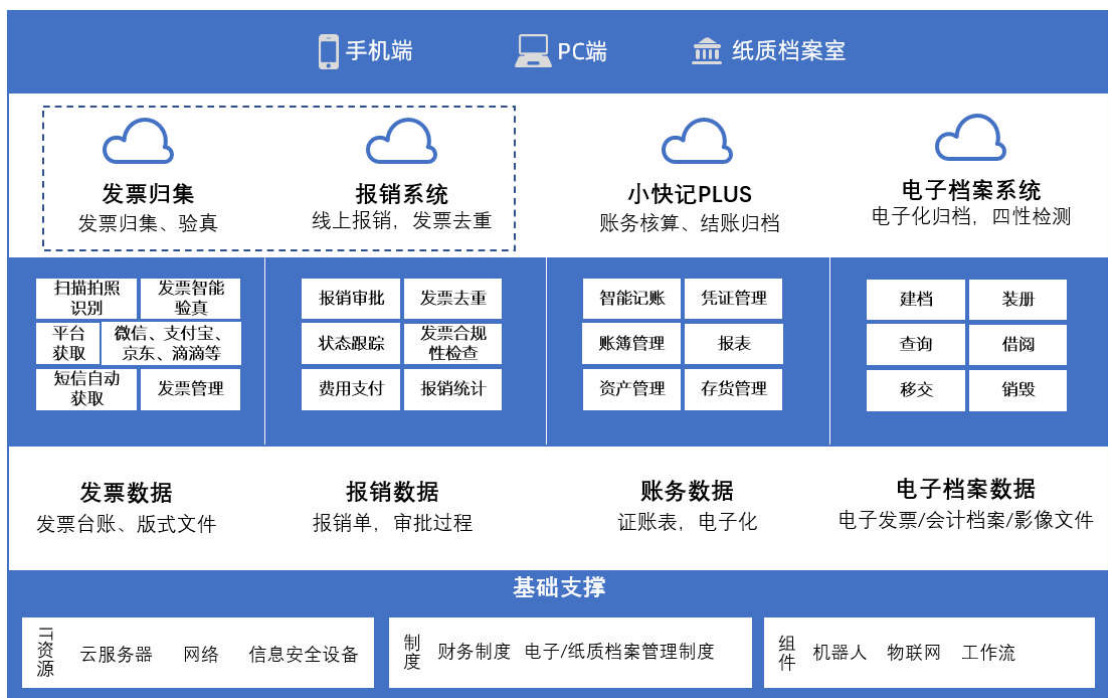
手机端 PC端 纸质档案室

发票归集
发票归集、验真

报销系统
线上报销，发票去重

小快记PLUS
账务核算、结账归档

电子档案系统
电子化归档，四性检测

扫描拍照识别
发票智能验真
平台获取
微信、支付宝、京东、滴滴等
短信自动获取
发票管理

报销审批
发票去重
状态跟踪
发票合规性检查
费用支付
报销统计

智能记账
凭证管理
账簿管理
报表
资产管理
存货管理

建档
装册
查询
借阅
移交
销毁

发票数据
发票台账、版式文件

报销数据
报销单，审批过程

账务数据
证账表，电子化

电子档案数据
电子发票/会计档案/影像文件

基础支撑

IT资源 云服务器 网络 信息安全设备

制度 财务制度 电子/纸质档案管理制度

组件 机器人 物联网 工作流